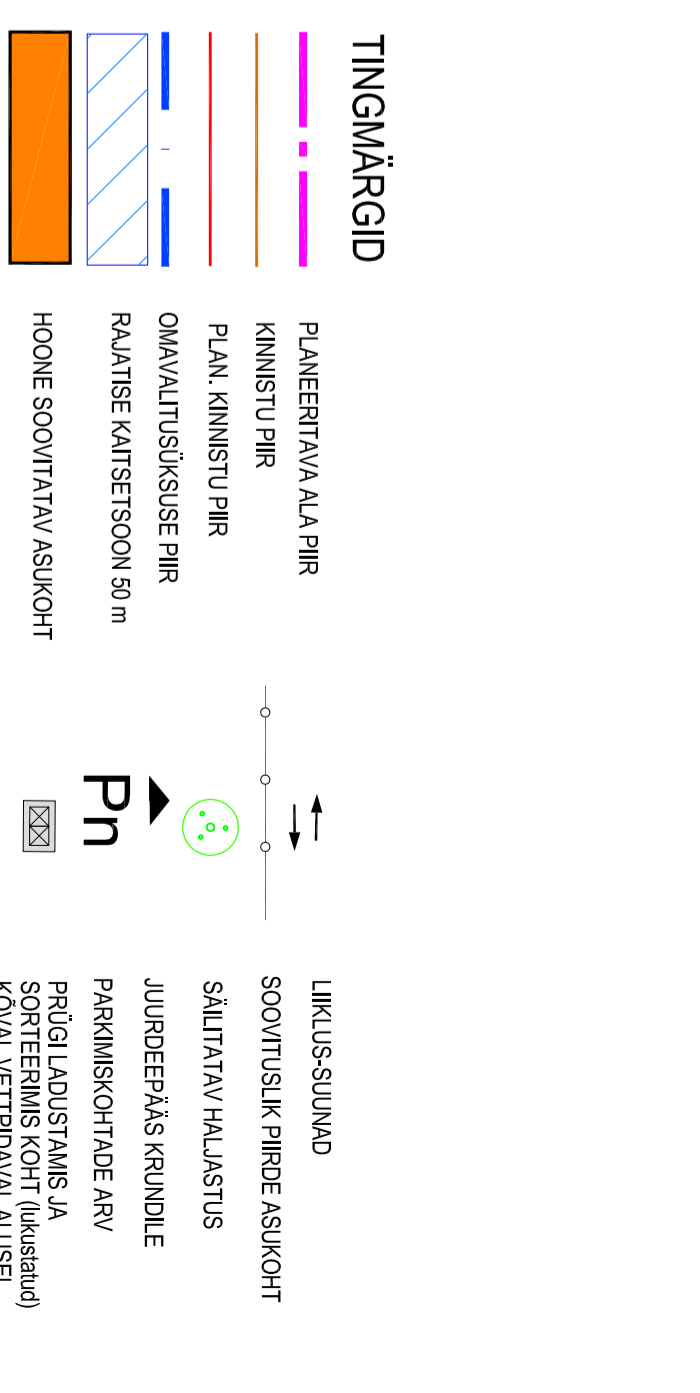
TINGMÄRGID

PLANEERITAVA ALA PIIR

KINNISTU PIIR

PLAN. KINNISTU PIIR

OMAVALITUSÜKSUSE PIIR

RAJATISE KAITSETSOON 50 m

HOONE SOOVITATAV ASUKOHT

LIIKLUS-SUUNAD

SOOVITUSLIK PIIRDE ASUKOHT

SÄILITATAV HALJASTUS

JUURDEPÄÄS KRUNDILE

Pn

PARKIMISKOHTADE ARV

PRÜGI LADUSTAMIS JA SORTEERIMIS KOHT (lukustatud) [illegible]